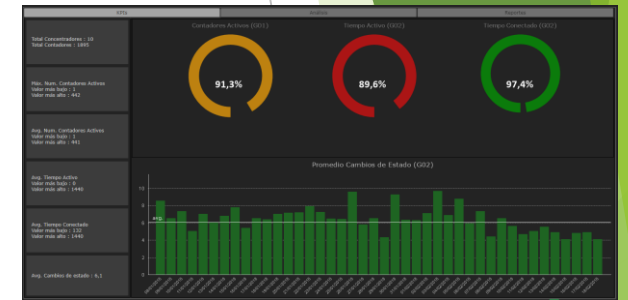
KPIs

Análisis

Reportes

Total Concentradores : 10
Total Contadores : 1895

Máx. Num. Contadores Activos
Valor más bajo : 1
Valor más alto : 442

Avg. Num. Contadores Activos
Valor más bajo : 1
Valor más alto : 441

Avg. Tiempo Activo
Valor más bajo : 0
Valor más alto : 1440

Avg. Tiempo Conectado
Valor más bajo : 132
Valor más alto : 1440

Avg. Cambios de estado : 6,1

Contadores Activos (G01)

91,3%

Tiempo Activo (G02)

89,6%

Tiempo Conectado (G02)

97,4%

Promedio Cambios de Estado (G02)

12

10

8

6

4

2

0

avg.

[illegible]